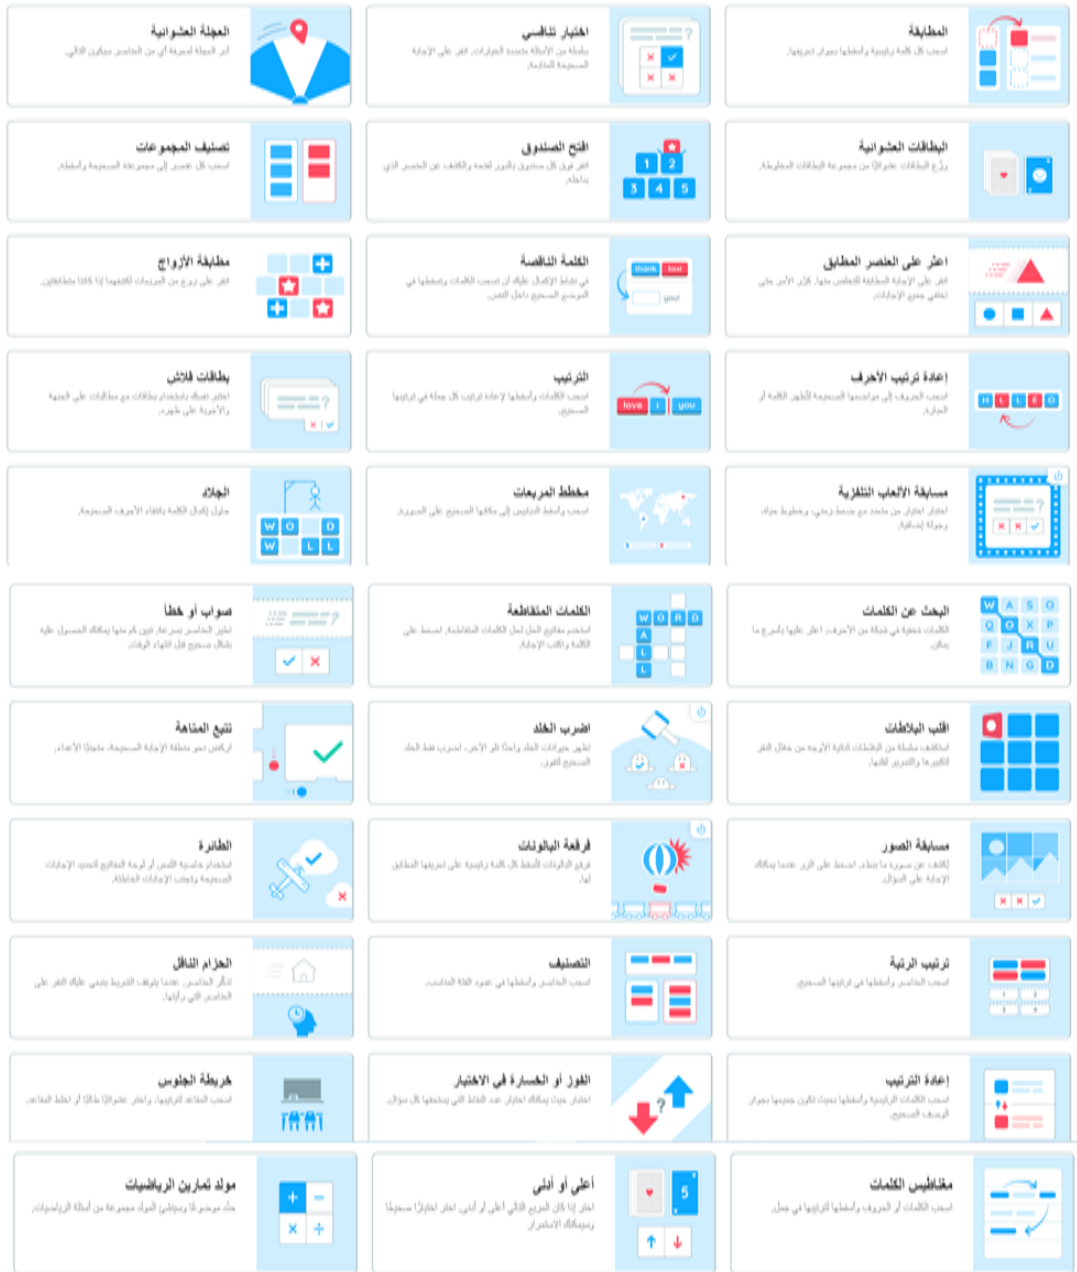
المطابقة
اسحب كل كلمة رئيسية وأسقطها بجوار تعريفها.

اختبار تنافسي
سلسلة من الأسئلة متعددة الخيارات. انقر على الإجابة الصحيحة للمتابعة.

العجلة العشوائية
أدر العجلة لمعرفة أي من العناصر سيكون التالي.

البطاقات العشوائية
وزّع البطاقات عشوائيًا من مجموعة البطاقات المخلوطة.

افتح الصندوق
انقر فوق كل صندوق بالدور لفتحه والكشف عن العنصر الذي بداخله.

تصنيف المجموعات
اسحب كل عنصر إلى مجموعته الصحيحة وأسقطه.

اعثر على العنصر المطابق
انقر على الإجابة المطابقة للتخلص منها. كرّر الأمر حتى تختفي جميع الإجابات.

الكلمة الناقصة
في نشاط الإكمال عليك أن تسحب الكلمات وتسقطها في الموضع الصحيح داخل النص.

مطابقة الأزواج
انقر على زوج من المربعات لكشفهما إذا كانا متطابقين.

إعادة ترتيب الأحرف
اسحب الحروف إلى مواضعها الصحيحة لتكوين الكلمة أو العبارة.

الترتيب
اسحب الكلمات وأسقطها لإعادة ترتيب كل جملة في ترتيبها الصحيح.

بطاقات فلاش
اختبر نفسك باستخدام بطاقات مع مطالبات على الجهة الأمامية والأجوبة على ظهرها.

مسابقة الألعاب التلفزية
اختبار اختيار من متعدد مع ضغط زمني، وخطوط حياة وجولة إضافية.

مخطط المربعات
اسحب وأسقط الدبابيس إلى مكانها الصحيح على الصورة.

الجلاد
حاول إكمال الكلمة بانتقاء الأحرف الصحيحة.

البحث عن الكلمات
الكلمات مخفية في شبكة من الأحرف. اعثر عليها بأسرع ما يمكن.

الكلمات المتقاطعة
استخدم مفاتيح الحل لحل الكلمات المتقاطعة. اضغط على الكلمة واكتب الإجابة.

صواب أو خطأ
تطير العناصر بسرعة. فبيّن كم منها يمكنك الحصول عليه بشكل صحيح قبل انتهاء الوقت.

اقلب البلاطات
استكشف سلسلة من البلاطات ثنائية الأوجه من خلال النقر لتكبيرها والتمرير لقلبها.

اضرب الخلد
تظهر حيوانات الخلد واحدًا تلو الآخر. اضرب فقط الخلد الصحيح للفوز.

تتبع المتاهة
اركض نحو منطقة الإجابة الصحيحة متجنبًا الأعداء.

مسابقة الصور
إكشف عن صورة ما ببطء. اضغط على الزر عندما يمكنك الإجابة على السؤال.

فرقعة البالونات
فرقع البالونات لتسقط كل كلمة رئيسية على تعريفها المطابق لها.

الطائرة
استخدم حاسة اللمس أو لوحة المفاتيح لتحديد الإجابات الصحيحة وتجنب الإجابات الخاطئة.

ترتيب الرتبة
اسحب العناصر وأسقطها في ترتيبها الصحيح.

التصنيف
اسحب العناصر وأسقطها في عمود الفئة المناسب.

الحزام الناقل
تذكّر العناصر عندما يلتف الشريط ويجب عليك النقر على العناصر التي رأيتها.

إعادة الترتيب
اسحب الكلمات الرئيسية وأسقطها بحيث تكون جميعها بجوار الوصف الصحيح.

الفوز أو الخسارة في الاختبار
اختبار يمكنك اختيار عدد النقاط التي ستخسرها لكل سؤال.

خريطة الجلوس
اسحب المقاعد الرئيسية، واختر عشوائيًا طالبًا أو اخلط المقاعد.

مغناطيس الكلمات
اسحب الكلمات أو الحروف وأسقطها لترتيبها في جمل.

أعلى أو أدنى
اختر إذا كان المربع التالي أعلى أو أدنى. اختر اختيارًا صحيحًا وسيمكنك الاستمرار.

مولد تمارين الرياضيات
حدّد موضوعًا وسيُنشئ المولد مجموعة من أسئلة الرياضيات.